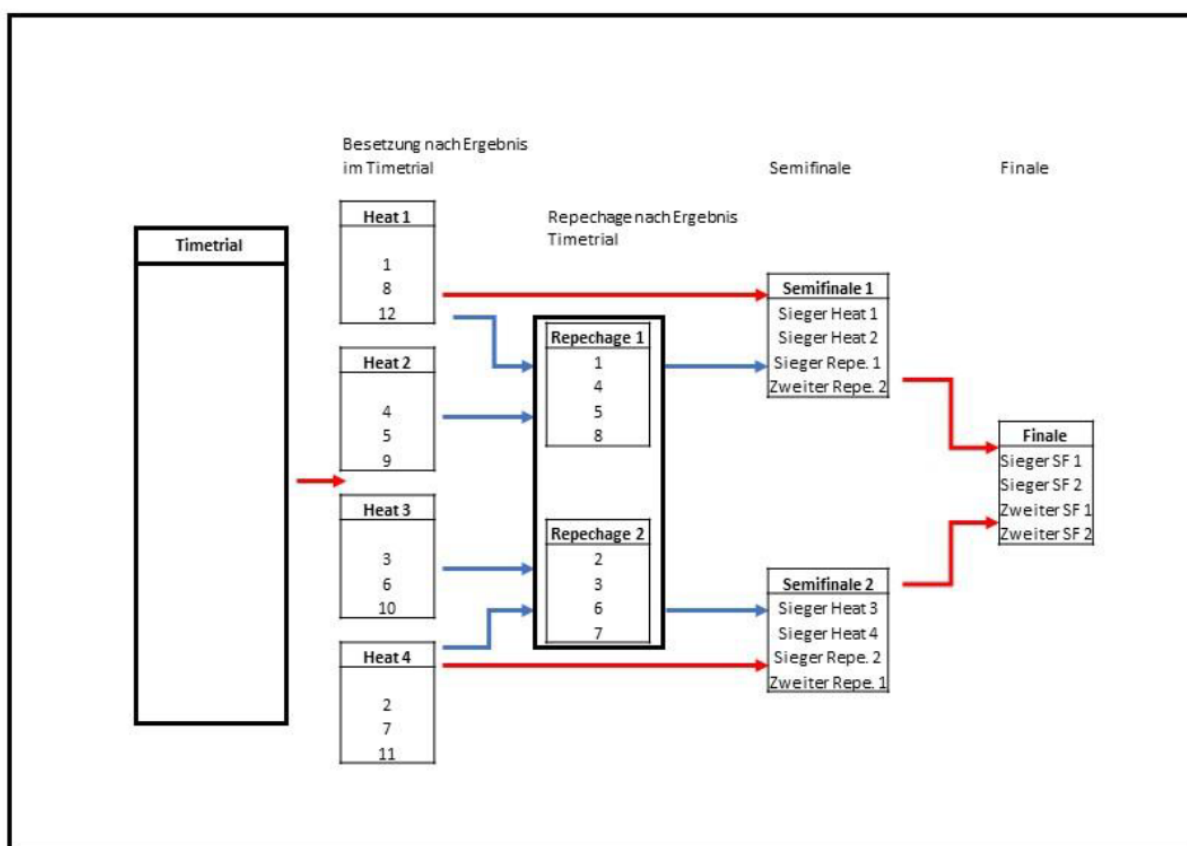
Besetzung nach Ergebnis im Timetrial

Semifinale

Finale

Timetrial

Heat 1
1
8
12

Repechage nach Ergebnis Timetrial

Heat 2
4
5
9

Heat 3
3
6
10

Heat 4
2
7
11

Repechage 1
1
4
5
8

Repechage 2
2
3
6
7

Semifinale 1
Sieger Heat 1
Sieger Heat 2
Sieger Repe. 1
Zweiter Repe. 2

Semifinale 2
Sieger Heat 3
Sieger Heat 4
Sieger Repe. 2
Zweiter Repe. 1

Finale
Sieger SF 1
Sieger SF 2
Zweiter SF 1
Zweiter SF 2